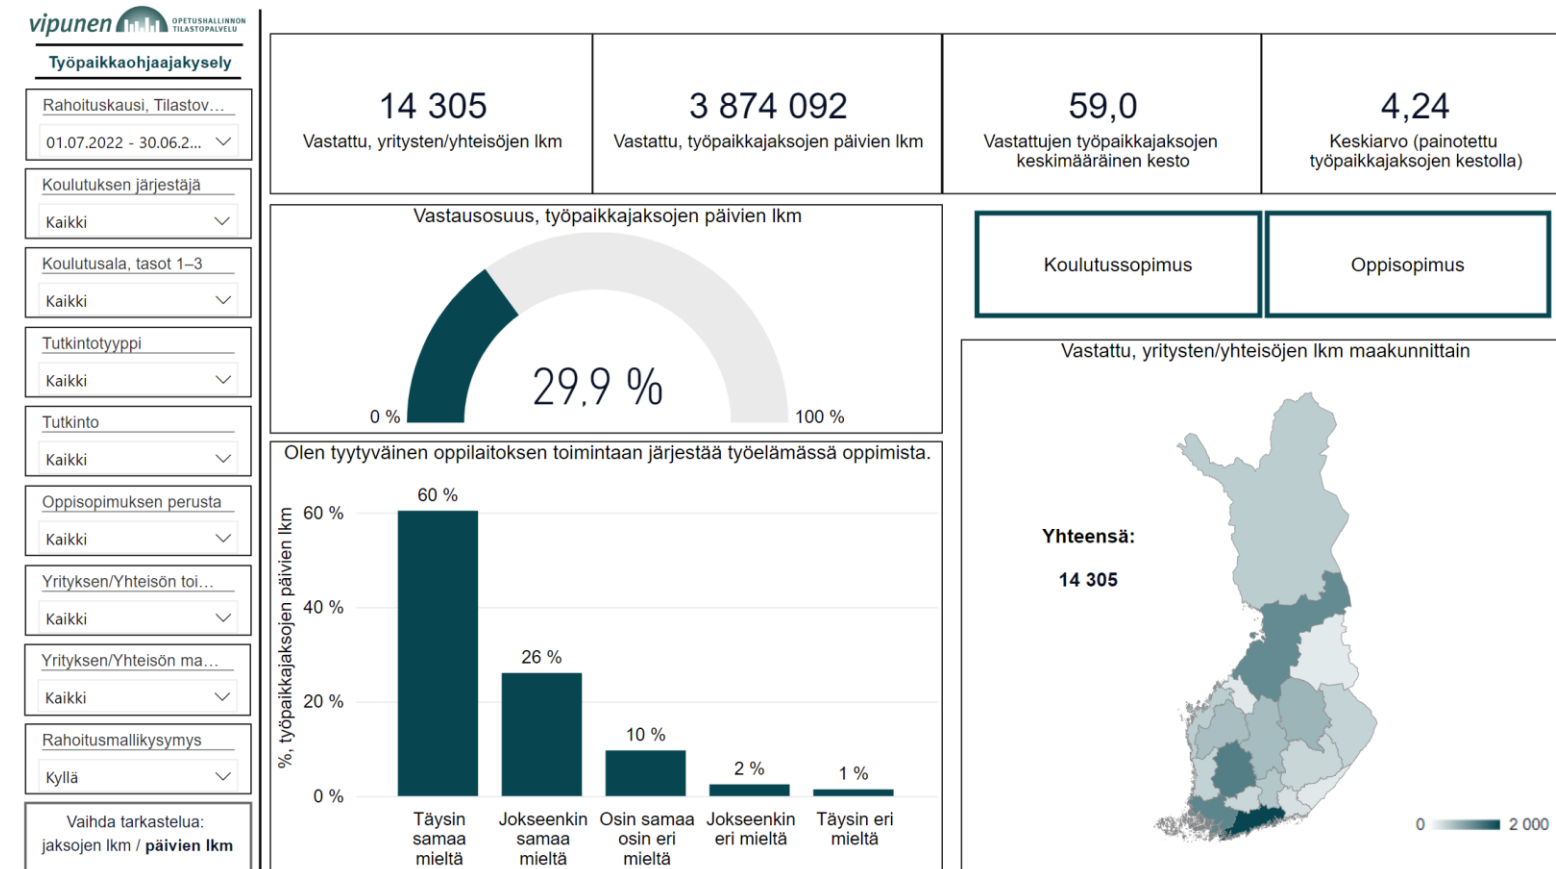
vipunen OPETUSHALLINNON TILASTOPALVELU

Työpaikkaohjaajakysely

Rahoituskausi, Tilastov...
01.07.2022 - 30.06.2...

Koulutuksen järjestäjä
Kaikki

Koulutusala, tasot 1–3
Kaikki

Tutkintotyyppi
Kaikki

Tutkinto
Kaikki

Oppisopimuksen perusta
Kaikki

Yrityksen/Yhteisön toi...
Kaikki

Yrityksen/Yhteisön ma...
Kaikki

Rahoitusmallikysymys
Kyllä

Vaihda tarkastelua: jaksojen lkm / **päivien lkm**

14 305
Vastattu, yritysten/yhteisöjen lkm

3 874 092
Vastattu, työpaikkajaksojen päivien lkm

59,0
Vastattujen työpaikkajaksojen keskimääräinen kesto

4,24
Keskiarvo (painotettu työpaikkajaksojen kestolla)

Vastausosuus, työpaikkajaksojen päivien lkm

0 %
29,9 %
100 %

Koulutussopimus

Oppisopimus

Olen tyytyväinen oppilaitoksen toimintaan järjestää työelämässä oppimista.

%, työpaikkajaksojen päivien lkm

60 %
40 %
20 %
0 %

60 %
26 %
10 %
2 %
1 %

Täysin samaa mieltä
Jokseenkin samaa mieltä
Osin samaa osin eri mieltä
Jokseenkin eri mieltä
Täysin eri mieltä

Vastattu, yritysten/yhteisöjen lkm maakunnittain

Yhteensä:
14 305

0
2 000